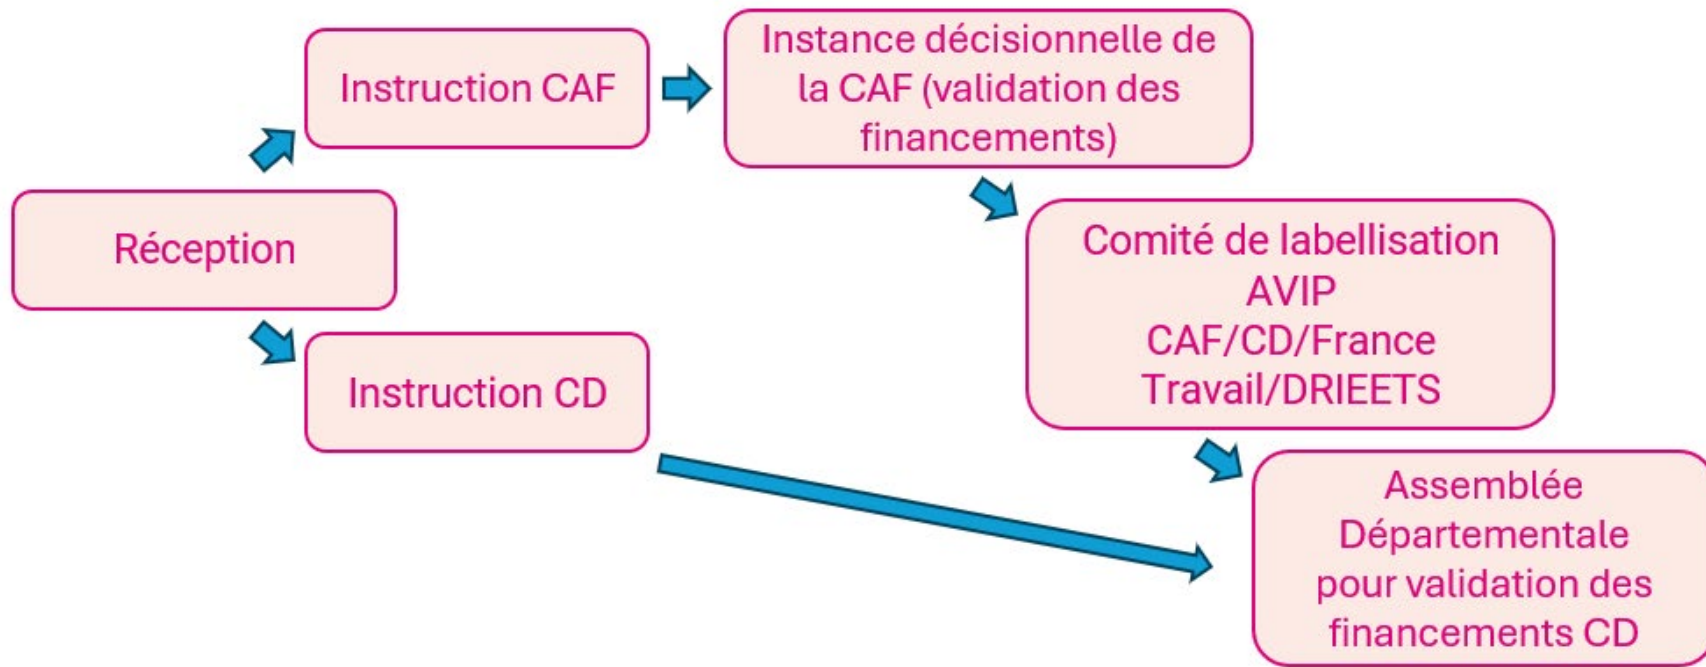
Réception

Instruction CAF

Instance décisionnelle de la CAF (validation des financements)

Comité de labellisation AVIP CAF/CD/France Travail/DRIEETS

Instruction CD

Assemblée Départementale pour validation des financements CD